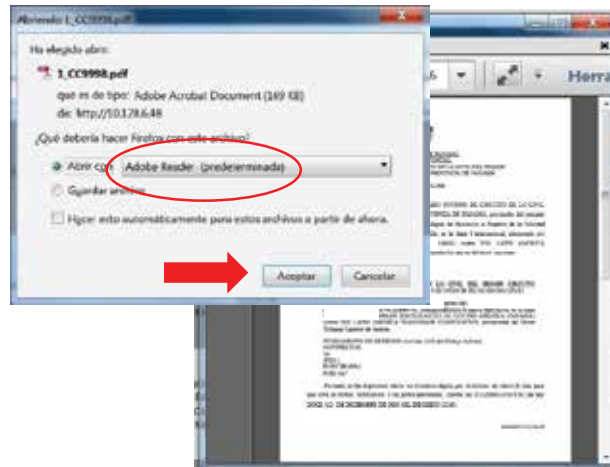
Abriendo 1_CC9998.pdf

Ha elegido abrir:

1_CC9998.pdf

que es de tipo: Adobe Acrobat Document (169 KB)

de: http://10.128.6.48

¿Qué debería hacer Firefox con este archivo?

Abrir con Adobe Reader (predeterminada)

Guardar archivo

Hacer esto automáticamente para estos archivos a partir de ahora.

Aceptar

Cancelar

Herra

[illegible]